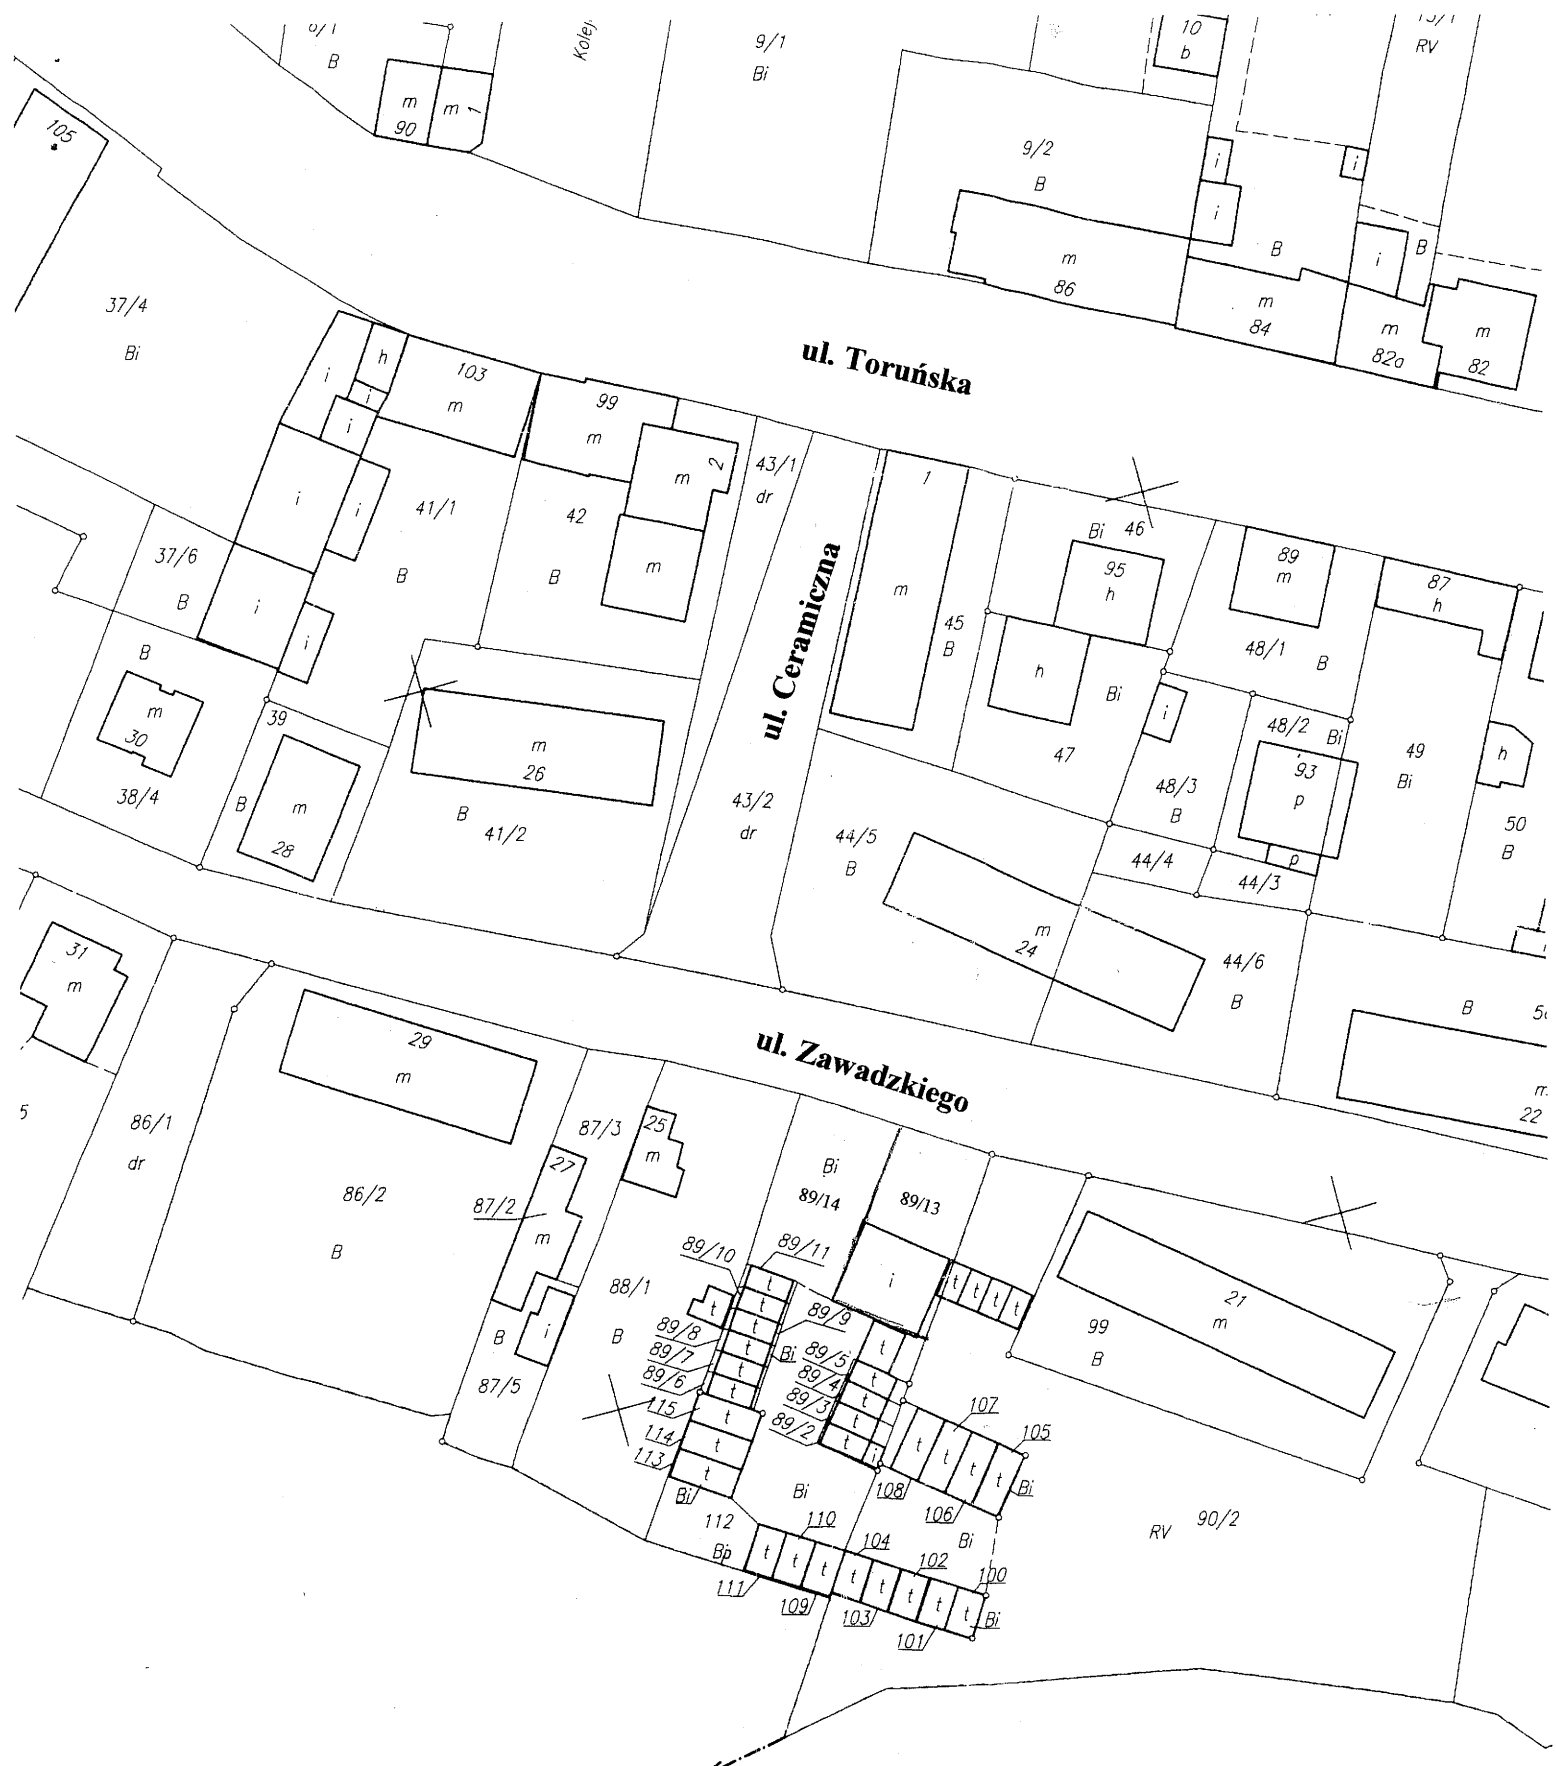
6/1
B
Kolej
9/1
Bi
10
b
15/1
RV
m
90
m 1
105
9/2
B
i
i
i
B
i
B
m
86
m
84
m
82a
m
82
37/4
Bi
ul. Toruńska
h
i
i
i
103
m
99
m
m 2
43/1
dr
1
41/1
42
i
i
37/6
B
B
B
m
m
i
i
ul. Ceramiczna
45
B
Bi 46
95
h
89
m
87
h
h
Bi
48/1 B
i
48/2 Bi
93
p
49
Bi
h
B
m
30
38/4
39
B
m
28
m
26
B 41/2
43/2
dr
44/5
B
47
48/3
B
44/4
44/3
p
50
B
m
24
44/6
B
31
m
29
m
ul. Zawadzkiego
B
5
m
22
5
86/1
dr
86/2
B
87/3
25
m
27
87/2
m
Bi
89/14
89/13
i
t t t t
21
m
99
B
88/1
B
B
i
87/5
89/10
89/11
t
t
t
t
t
t
89/9
89/8
89/7
89/6
t
Bi
89/5
89/4
89/3
89/2
t
t
t
t
t
i
115
114
113
t
t
t
107
105
t t t t
Bi
Bi
108
106
Bi
Bi
112
Bp
110
104
102
100
t t t t t t t t
Bi
111
109
103
101
RV 90/2